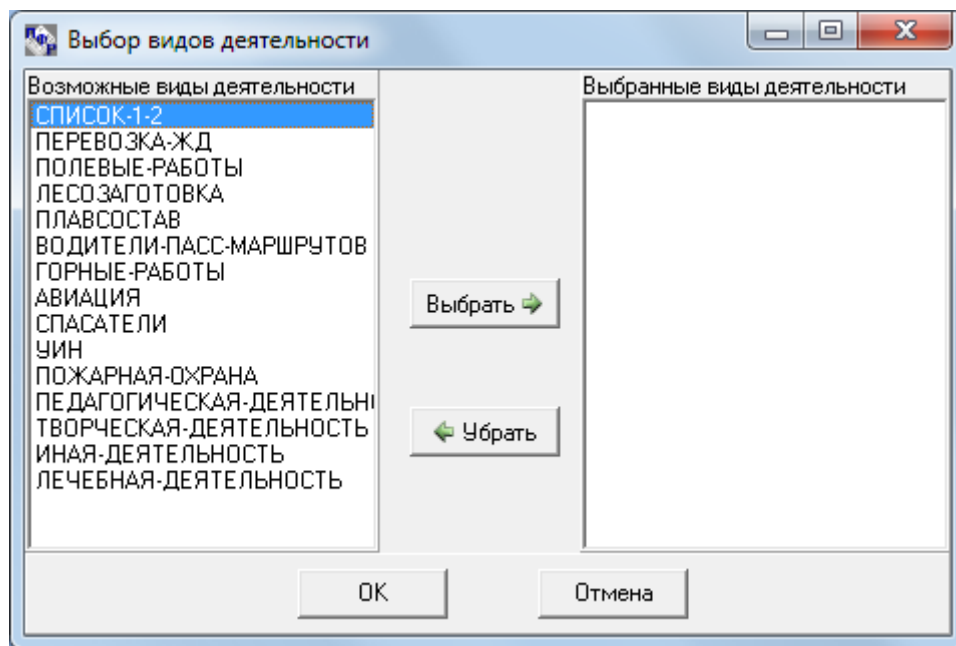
Выбор видов деятельности

Возможные виды деятельности
СПИСОК-1-2
ПЕРЕВОЗКА-ЖД
ПОЛЕВЫЕ-РАБОТЫ
ЛЕСОЗАГОТОВКА
ПЛАВСОСТАВ
ВОДИТЕЛИ-ПАСС-МАРШРУТОВ
ГОРНЫЕ-РАБОТЫ
АВИАЦИЯ
СПАСАТЕЛИ
УИН
ПОЖАРНАЯ-ОХРАНА
ПЕДАГОГИЧЕСКАЯ-ДЕЯТЕЛЬН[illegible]
ТВОРЧЕСКАЯ-ДЕЯТЕЛЬНОСТЬ
ИНАЯ-ДЕЯТЕЛЬНОСТЬ
ЛЕЧЕБНАЯ-ДЕЯТЕЛЬНОСТЬ

Выбрать

Убрать

Выбранные виды деятельности

OK

Отмена